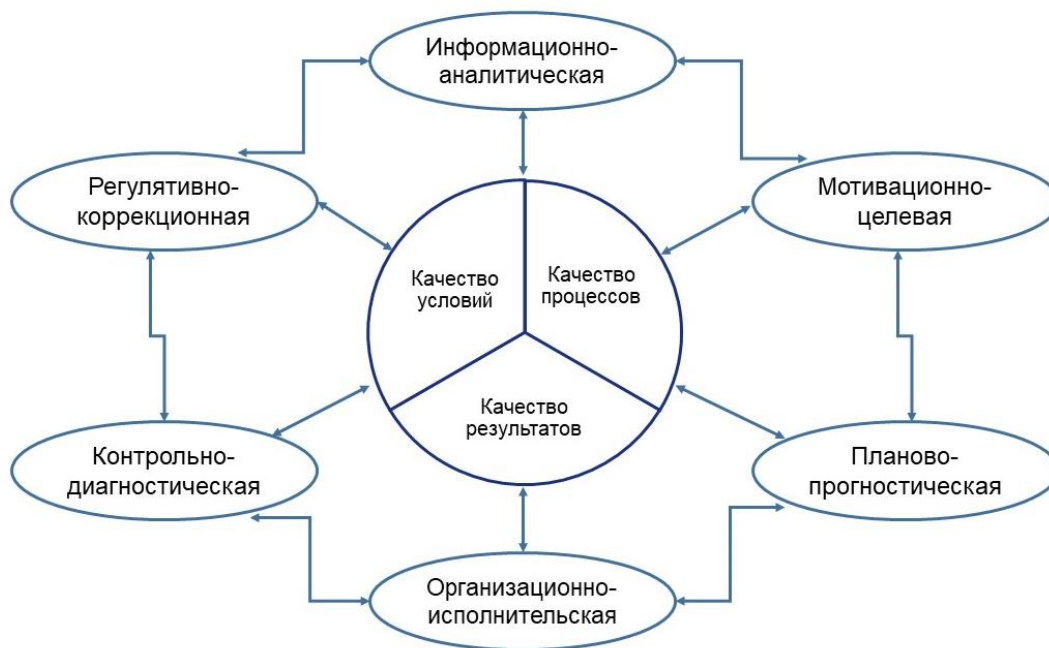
Информационно-аналитическая

Регулятивно-коррекционная

Мотивационно-целевая

Качество условий

Качество процессов

Качество результатов

Контрольно-диагностическая

Планово-прогностическая

Организационно-исполнительская